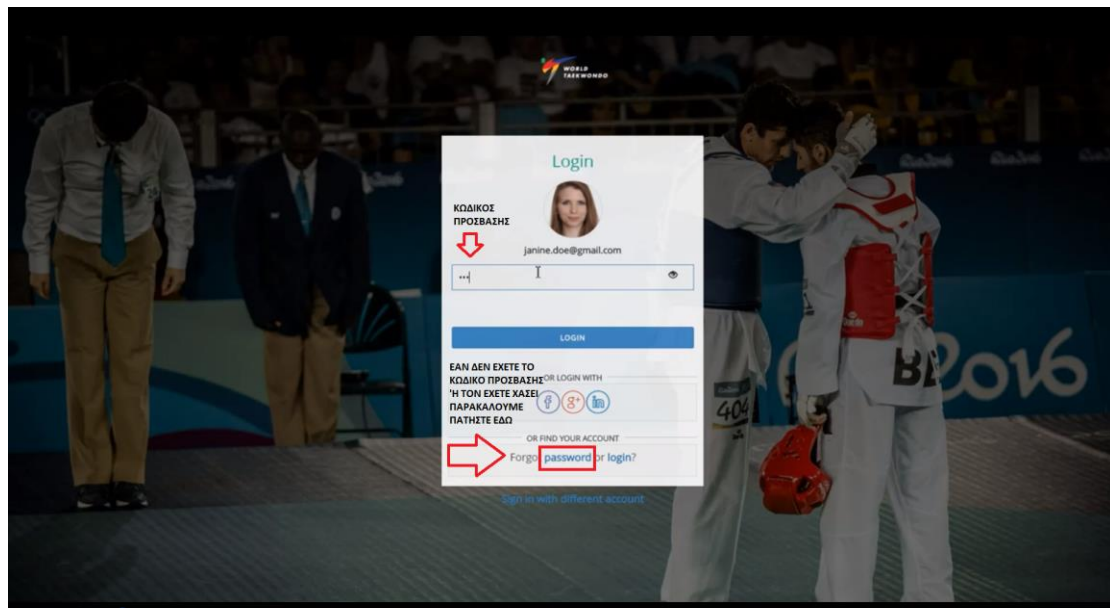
WORLD TAEKWONDO

Login

ΚΩΔΙΚΟΣ ΠΡΟΣΒΑΣΗΣ

janine.doe@gmail.com

•••

LOGIN

ΕΑΝ ΔΕΝ ΕΧΕΤΕ ΤΟ ΚΩΔΙΚΟ ΠΡΟΣΒΑΣΗΣ Ή ΤΟΝ ΕΧΕΤΕ ΧΑΣΕΙ ΠΑΡΑΚΑΛΟΥΜΕ ΠΑΤΗΣΤΕ ΕΔΩ

OR LOGIN WITH

OR FIND YOUR ACCOUNT

Forgot password or login?

Sign in with different account

Rio2016

BEL

404